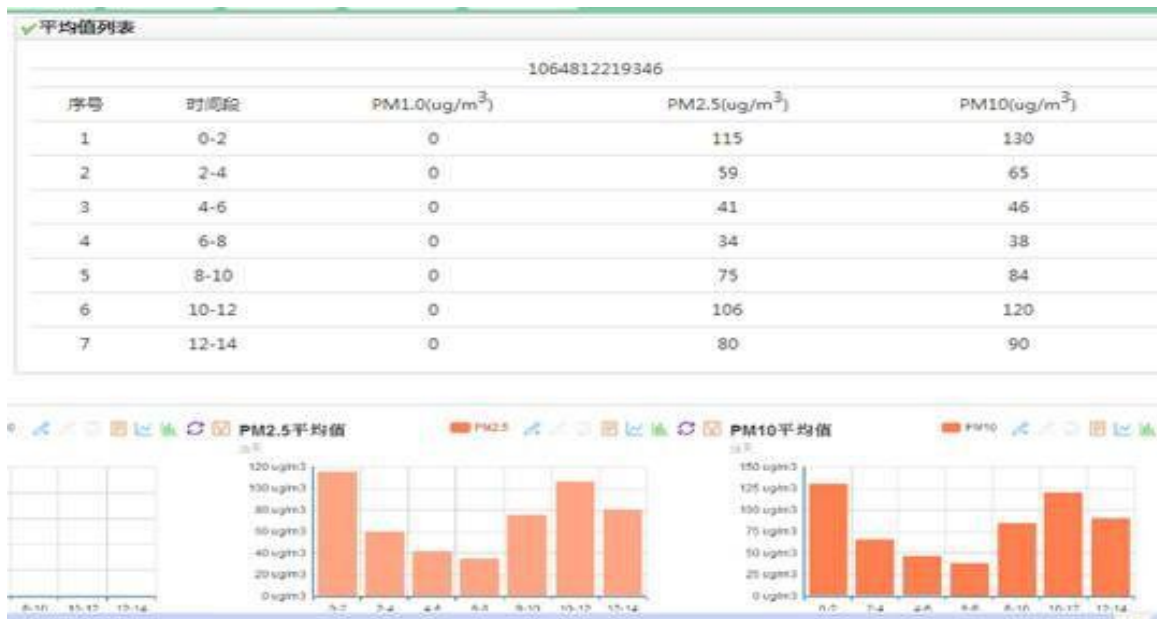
平均值列表

1064812219346

| 序号 | 时间段 | PM1.0(ug/m$^3$) | PM2.5(ug/m$^3$) | PM10(ug/m$^3$) |
|---|---|---|---|---|
| 1 | 0-2 | 0 | 115 | 130 |
| 2 | 2-4 | 0 | 59 | 65 |
| 3 | 4-6 | 0 | 41 | 46 |
| 4 | 6-8 | 0 | 34 | 38 |
| 5 | 8-10 | 0 | 75 | 84 |
| 6 | 10-12 | 0 | 106 | 120 |
| 7 | 12-14 | 0 | 80 | 90 |

8-10 10-12 12-14

PM2.5平均值

PM2.5

120 ug/m3
100 ug/m3
80 ug/m3
60 ug/m3
40 ug/m3
20 ug/m3
0 ug/m3

0-2 2-4 4-6 6-8 8-10 10-12 12-14

PM10平均值

PM10

150 ug/m3
125 ug/m3
100 ug/m3
75 ug/m3
50 ug/m3
25 ug/m3
0 ug/m3

0-2 2-4 4-6 6-8 8-10 10-12 12-14